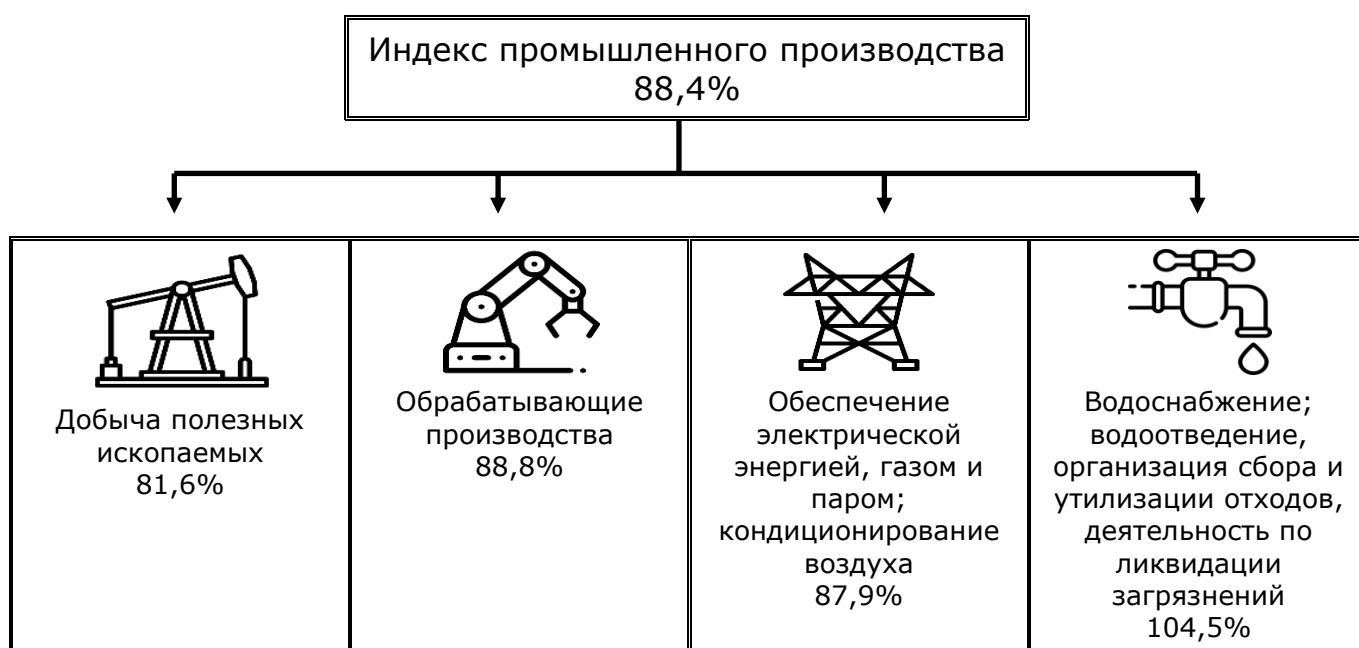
Индекс промышленного производства
88,4%

Добыча полезных ископаемых
81,6%

Обрабатывающие производства
88,8%

Обеспечение электрической энергией, газом и паром; кондиционирование воздуха
87,9%

Водоснабжение; водоотведение, организация сбора и утилизации отходов, деятельность по ликвидации загрязнений
104,5%